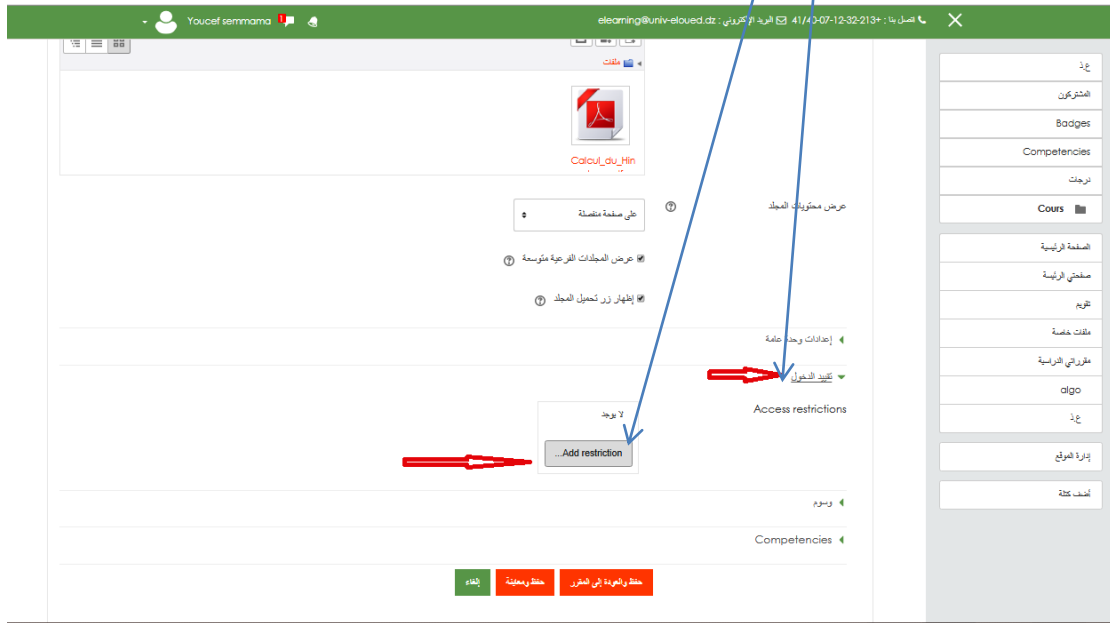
Youcef semmama

eleaming@univ-eloued.dz : البريد الإلكتروني 41/40-07-12-32-213+ : اتصل بنا

ملفات

Calcul_du_Hin

عرض محتويات المجلد

على صفحة منفصلة

عرض المجلدات الفرعية متوسعة

إظهار زر تحميل المجلد

إعدادات وحدة عامة

تقييد الدخول

Access restrictions

لا يوجد

Add restriction...

وسوم

Competencies

حفظ والعودة إلى المقرر

حفظ ومعاينة

إلغاء

ع.ذ

المشتركون

Badges

Competencies

درجات

Cours

الصفحة الرئيسية

صفحتي الرئيسة

تقويم

ملفات خاصة

مقرراتي الدراسية

algo

ع.ذ

إدارة الموقع

أضف كتلة